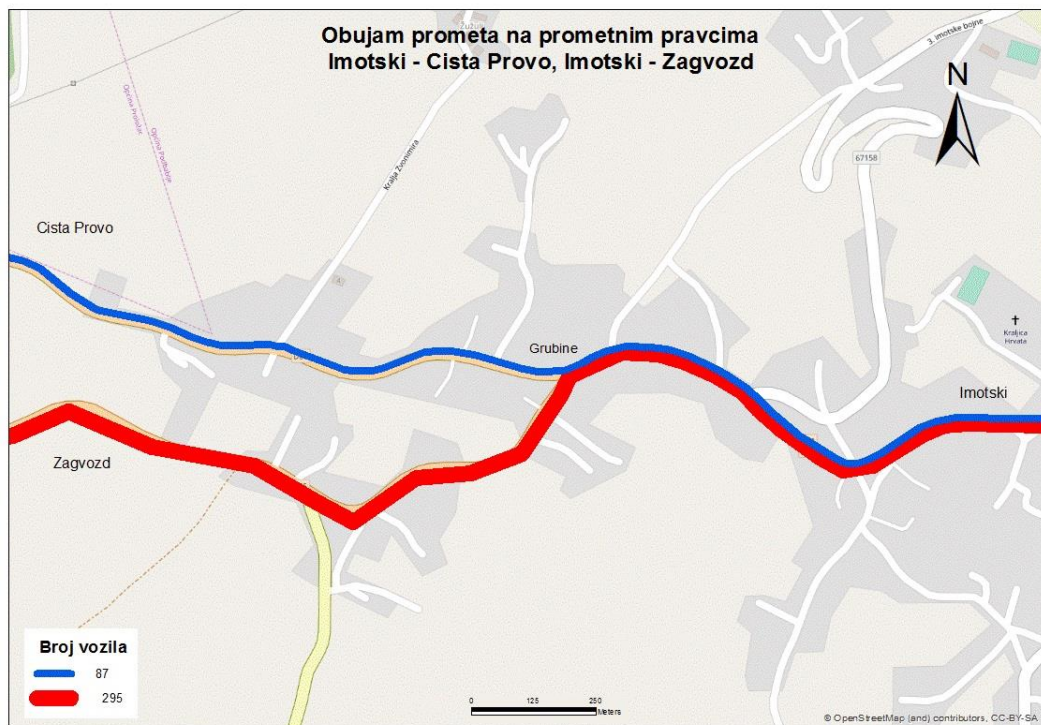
Obujam prometa na prometnim pravcima
Imotski - Cista Provo, Imotski - Zagvozd

N

3. imotske bojne

67158

Kralja Zvonimira

Općina Proložac
Općina Podbablje

Cista Provo

Grubine

Kraljica Hrvata

Imotski

Zagvozd

Broj vozila
87
295

0 125 250
Meters

© OpenStreetMap (and) contributors, CC-BY-SA